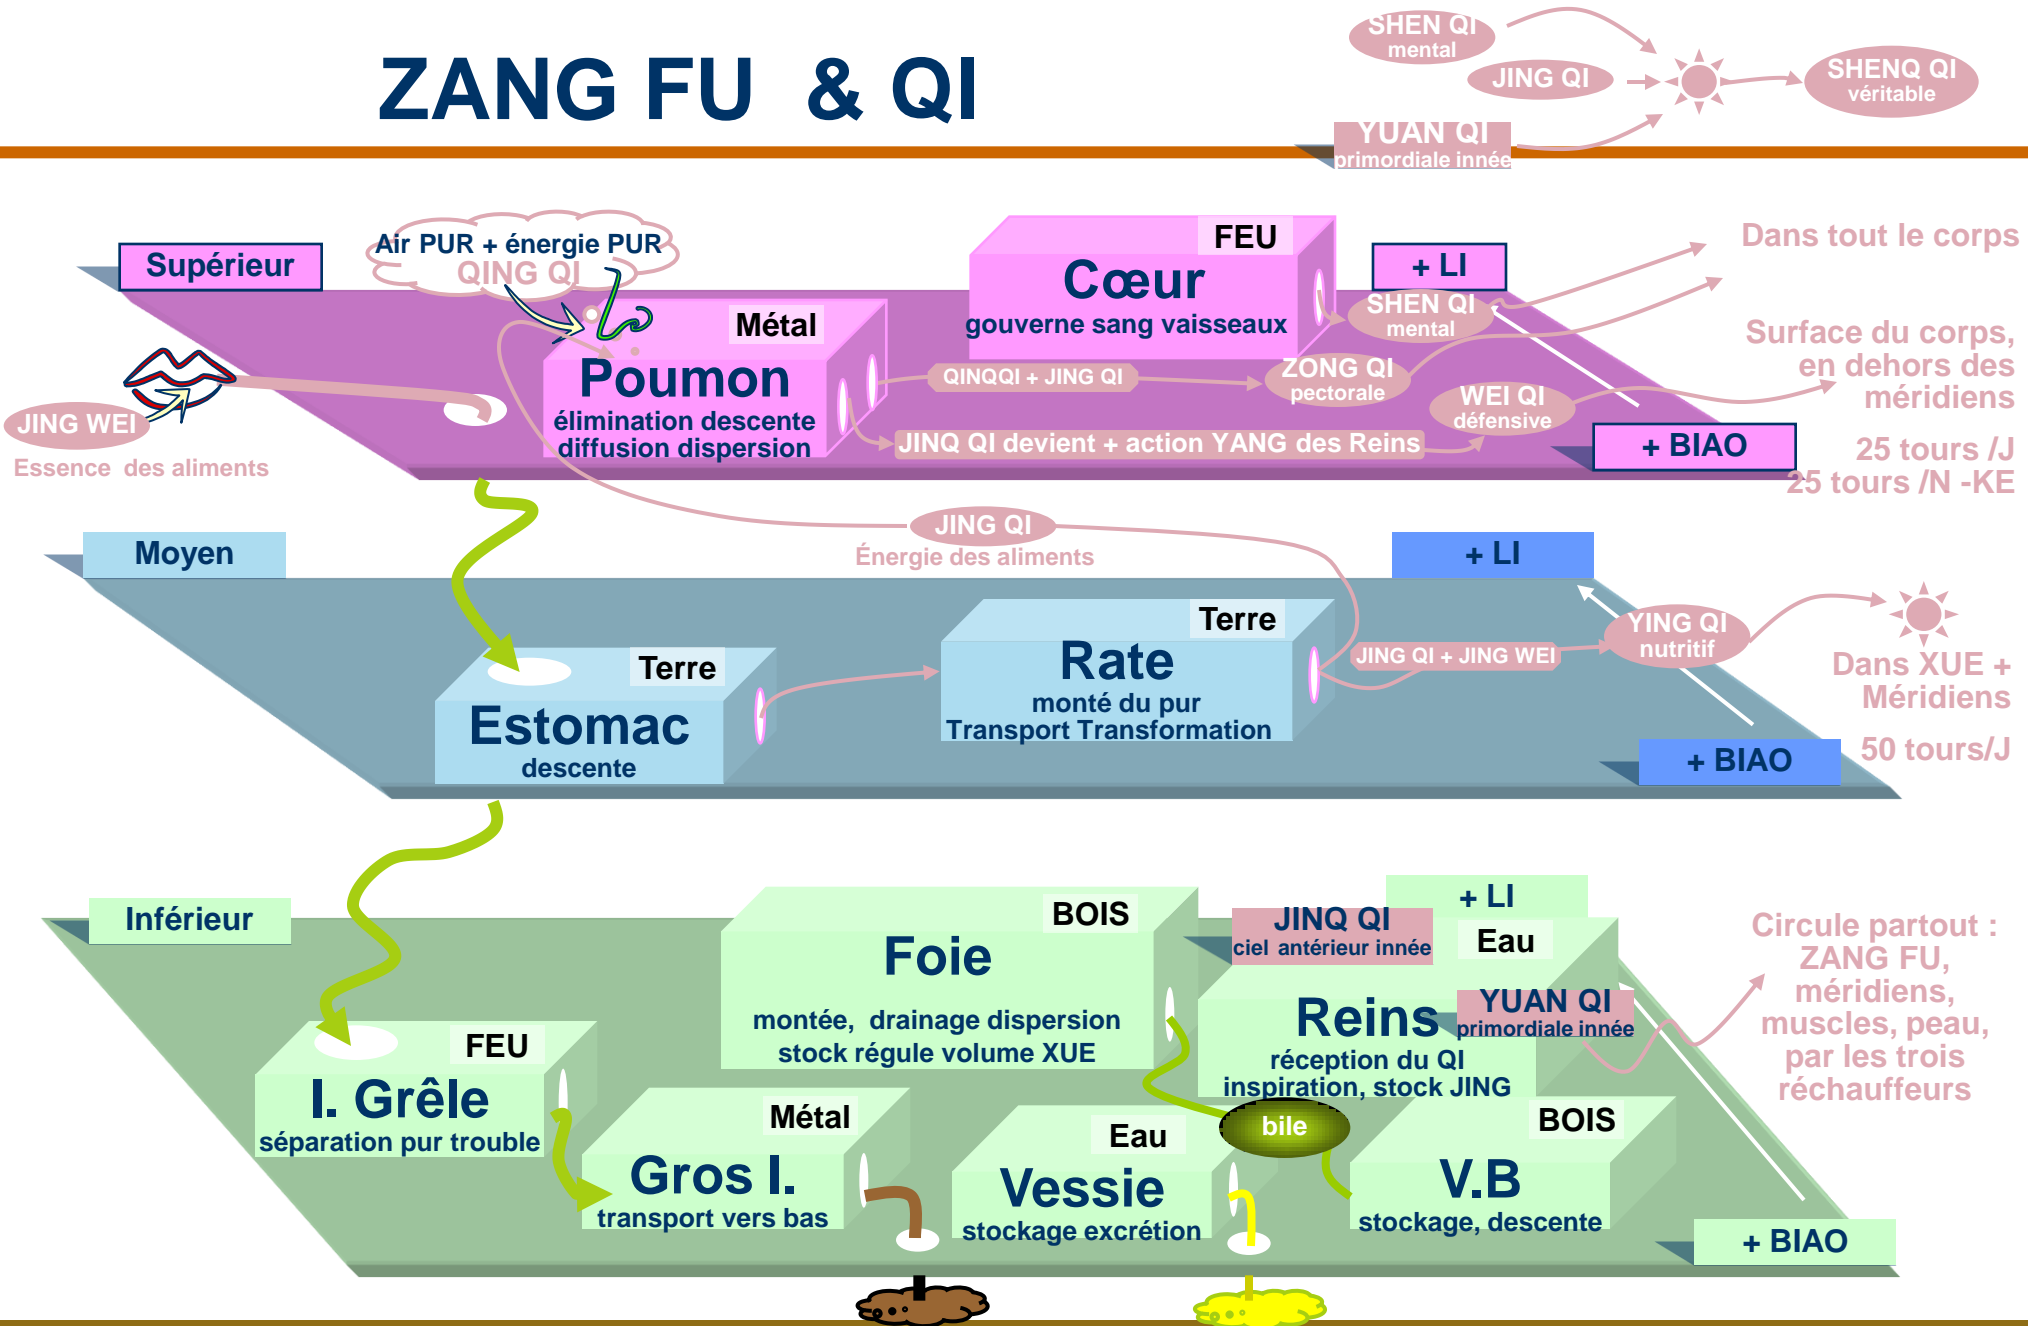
ZANG FU & QI

SHEN QI
mental
JING QI
YUAN QI
primordiale innée
SHENQ QI
véritable

Supérieur
Air PUR + énergie PUR
QING QI
FEU
Cœur
gouverne sang vaisseaux
+ LI
SHEN QI
mental
Dans tout le corps
Métal
Poumon
élimination descente
diffusion dispersion
QINQQI + JING QI
ZONG QI
pectorale
WEI QI
défensive
Surface du corps, en dehors des méridiens
JING WEI
Essence des aliments
JINQ QI devient + action YANG des Reins
+ BIAO
25 tours /J
25 tours /N -KE

JING QI
Énergie des aliments
Moyen
+ LI
Terre
Estomac
descente
Terre
Rate
monté du pur
Transport Transformation
JING QI + JING WEI
YING QI
nutritif
Dans XUE + Méridiens
+ BIAO
50 tours/J

Inférieur
BOIS
Foie
montée, drainage dispersion
stock régule volume XUE
JINQ QI
ciel antérieur innée
+ LI
Eau
Reins
réception du QI
inspiration, stock JING
YUAN QI
primordiale innée
Circule partout : ZANG FU, méridiens, muscles, peau, par les trois réchauffeurs
FEU
I. Grêle
séparation pur trouble
Métal
Gros I.
transport vers bas
Eau
Vessie
stockage excrétion
bile
BOIS
V.B
stockage, descente
+ BIAO